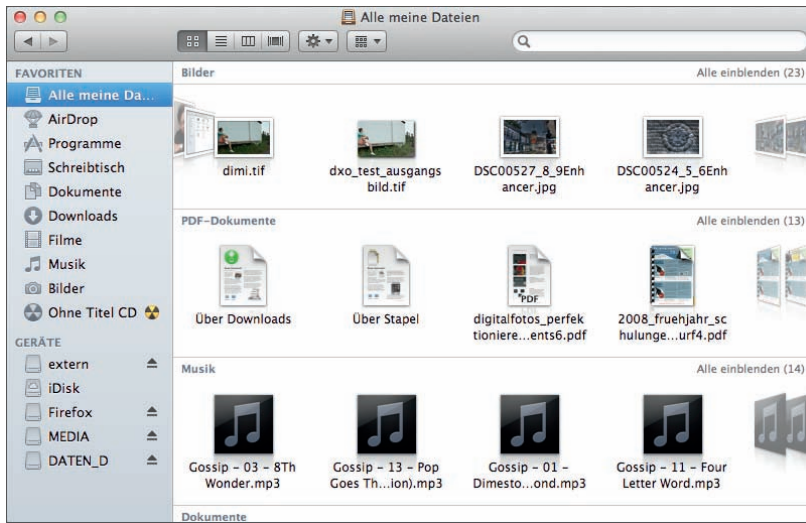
Alle meine Dateien

FAVORITEN
Alle meine Da...
AirDrop
Programme
Schreibtisch
Dokumente
Downloads
Filme
Musik
Bilder
Ohne Titel CD

GERÄTE
extern
iDisk
Firefox
MEDIA
DATEN_D

Bilder
Alle einblenden (23)
dimi.tif
dxo_test_ausgangsbild.tif
DSC00527_8_9Enhancer.jpg
DSC00524_5_6Enhancer.jpg

PDF-Dokumente
Alle einblenden (13)
Über Downloads
Über Stapel
PDF
digitalfotos_perfektioniere...ents6.pdf
2008_fruehjahr_schulunge...urf4.pdf

Musik
Alle einblenden (14)
Gossip - 03 - 8Th Wonder.mp3
Gossip - 13 - Pop Goes Th...ion).mp3
Gossip - 01 - Dimesto...ond.mp3
Gossip - 11 - Four Letter Word.mp3

Dokumente